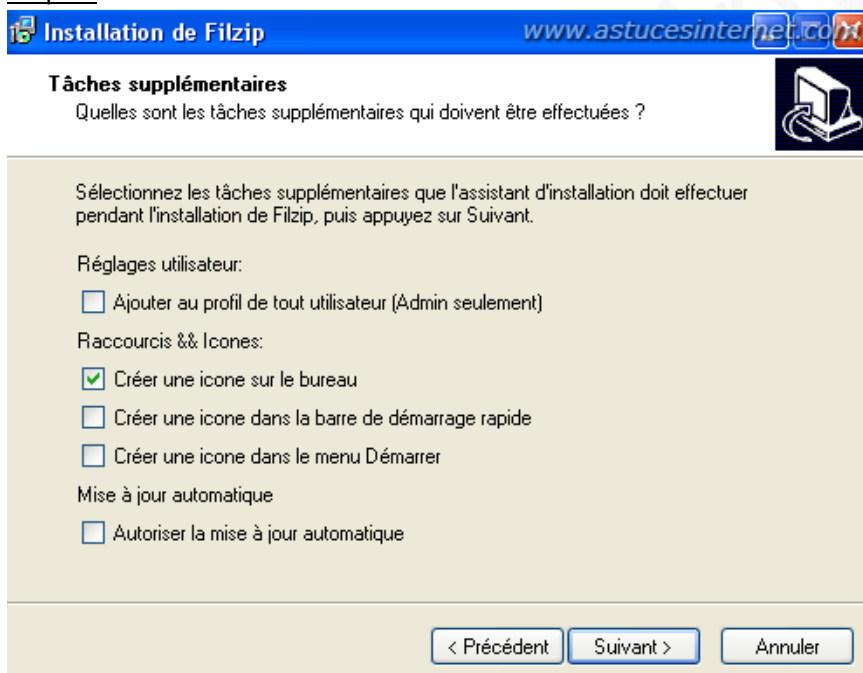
Installation de Filzip

www.astucesinternet.com

Tâches supplémentaires
Quelles sont les tâches supplémentaires qui doivent être effectuées ?

Sélectionnez les tâches supplémentaires que l'assistant d'installation doit effectuer pendant l'installation de Filzip, puis appuyez sur Suivant.

Réglages utilisateur:

Ajouter au profil de tout utilisateur (Admin seulement)

Raccourcis && Icones:

Créer une icone sur le bureau

Créer une icone dans la barre de démarrage rapide

Créer une icone dans le menu Démarrer

Mise à jour automatique

Autoriser la mise à jour automatique

< Précédent
Suivant >
Annuler